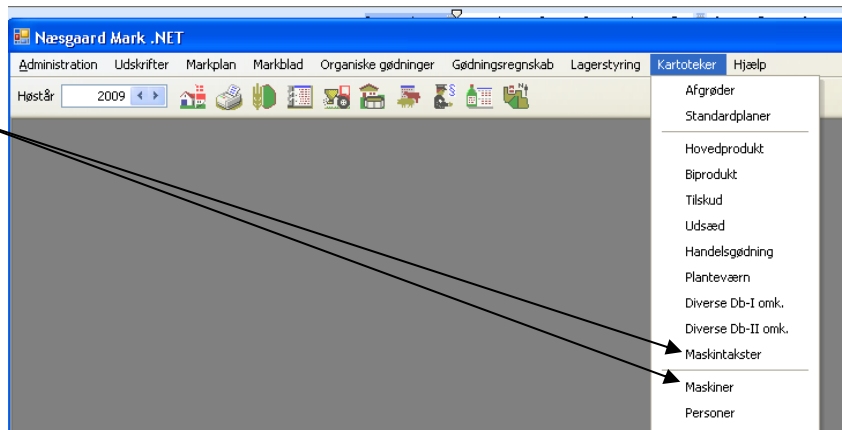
Næsgaard Mark .NET

Administration Udskrifter Markplan Markblad Organiske gødninger Gødningsregnskab Lagerstyring Kartoteker Hjælp

Høstår 2009

Afgrøder
Standardplaner
Hovedprodukt
Biprodukt
Tilskud
Udsæd
Handelsgødning
Planteværn
Diverse Db-I omk.
Diverse Db-II omk.
Maskintakster
Maskiner
Personer